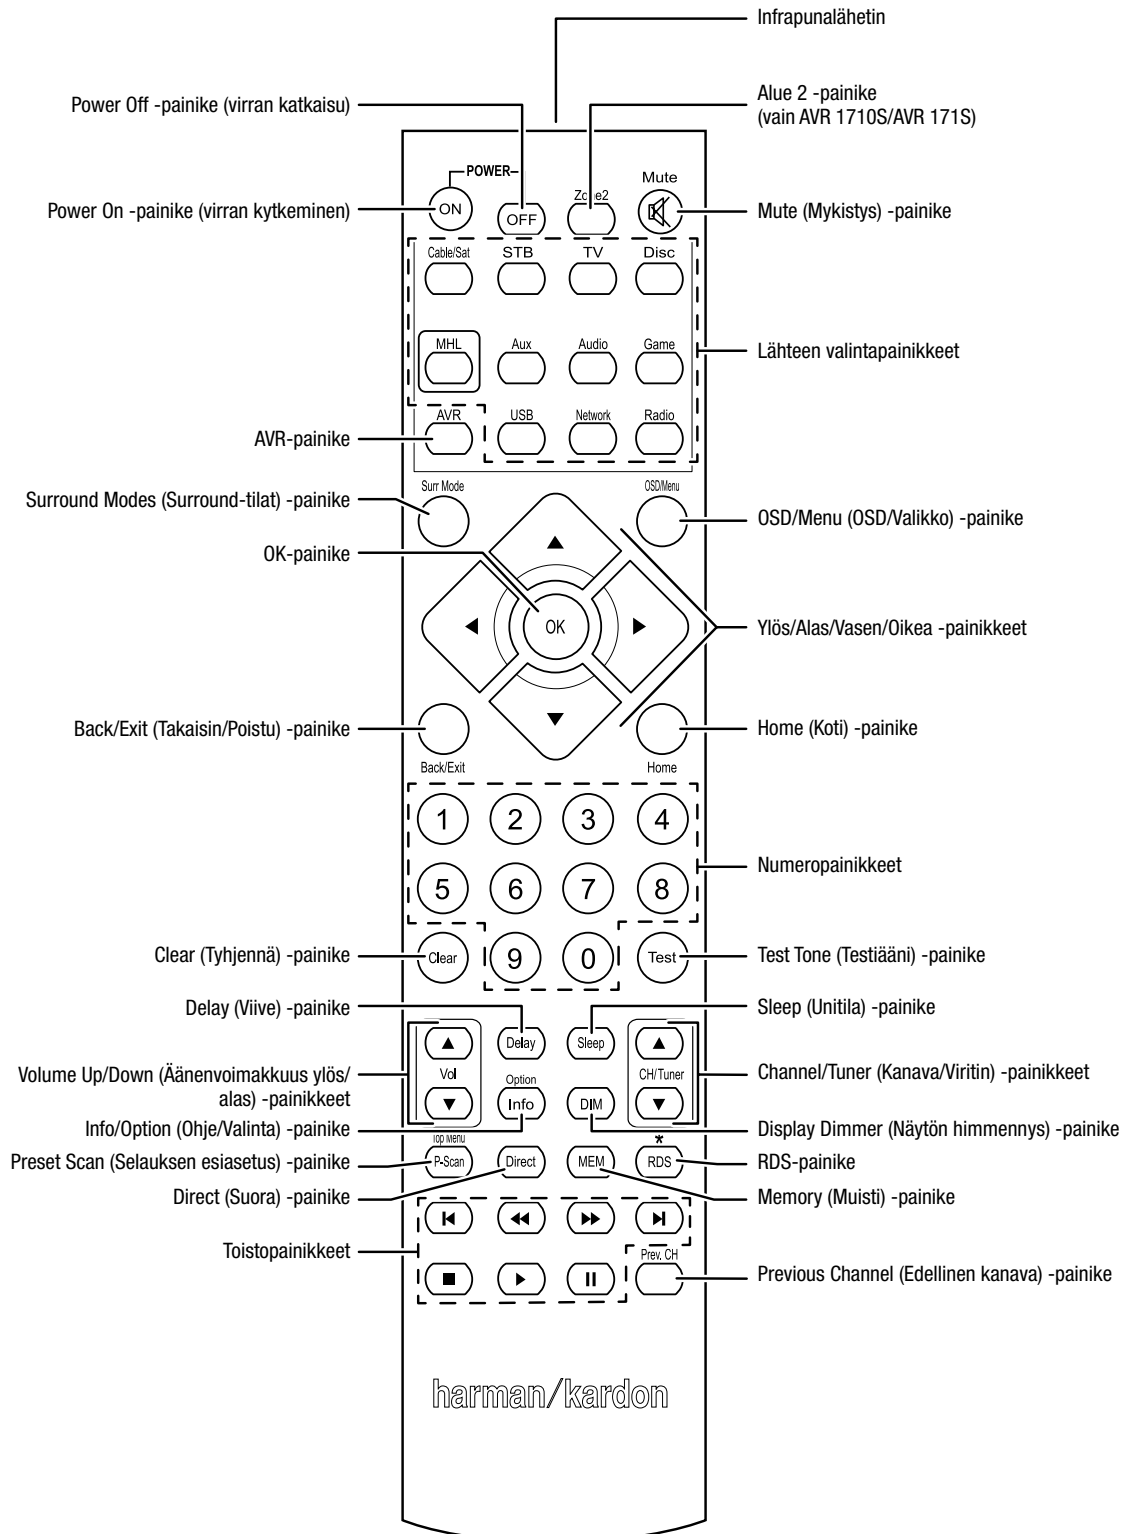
Infrapunalähetin

Power Off -painike (virran katkaisu)

Alue 2 -painike (vain AVR 1710S/AVR 171S)

POWER

Mute

Power On -painike (virran kytkeminen)

ON

OFF

Zone2

Mute (Mykistys) -painike

Cable/Sat

STB

TV

Disc

MHL

Aux

Audio

Game

Lähteen valintapainikkeet

AVR-painike

AVR

USB

Network

Radio

Surround Modes (Surround-tilat) -painike

Surr Mode

OSD/Menu

OSD/Menu (OSD/Valikko) -painike

OK-painike

OK

Ylös/Alas/Vasen/Oikea -painikkeet

Back/Exit (Takaisin/Poistu) -painike

Home (Koti) -painike

Back/Exit

Home

1

2

3

4

Numeropainikkeet

5

6

7

8

Clear (Tyhjennä) -painike

Clear

9

0

Test

Test Tone (Testiääni) -painike

Delay (Viive) -painike

Delay

Sleep

Sleep (Unitila) -painike

Volume Up/Down (Äänenvoimakkuus ylös/alas) -painikkeet

Vol

Option

CH/Tuner

Channel/Tuner (Kanava/Viritin) -painikkeet

Info

DIM

Info/Option (Ohje/Valinta) -painike

Display Dimmer (Näytön himmennys) -painike

Top Menu

*

Preset Scan (Selauksen esiasetus) -painike

P-Scan

Direct

MEM

RDS

RDS-painike

Direct (Suora) -painike

Memory (Muisti) -painike

Toistopainikkeet

Prev. CH

Previous Channel (Edellinen kanava) -painike

harman/kardon